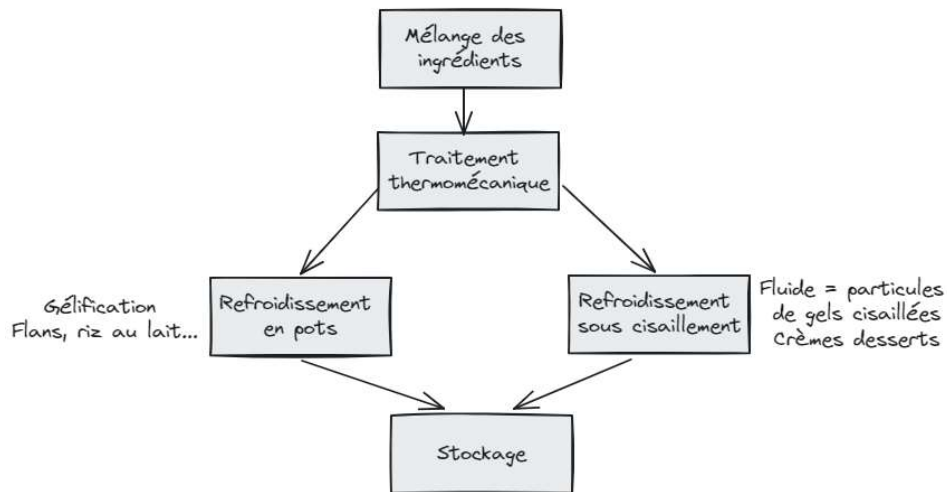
Mélange des ingrédients

Traitement thermomécanique

Gélification
Flans, riz au lait...

Refroidissement en pots

Refroidissement sous cisaillement

Fluide = particules de gels cisaillées
Crèmes desserts

Stockage